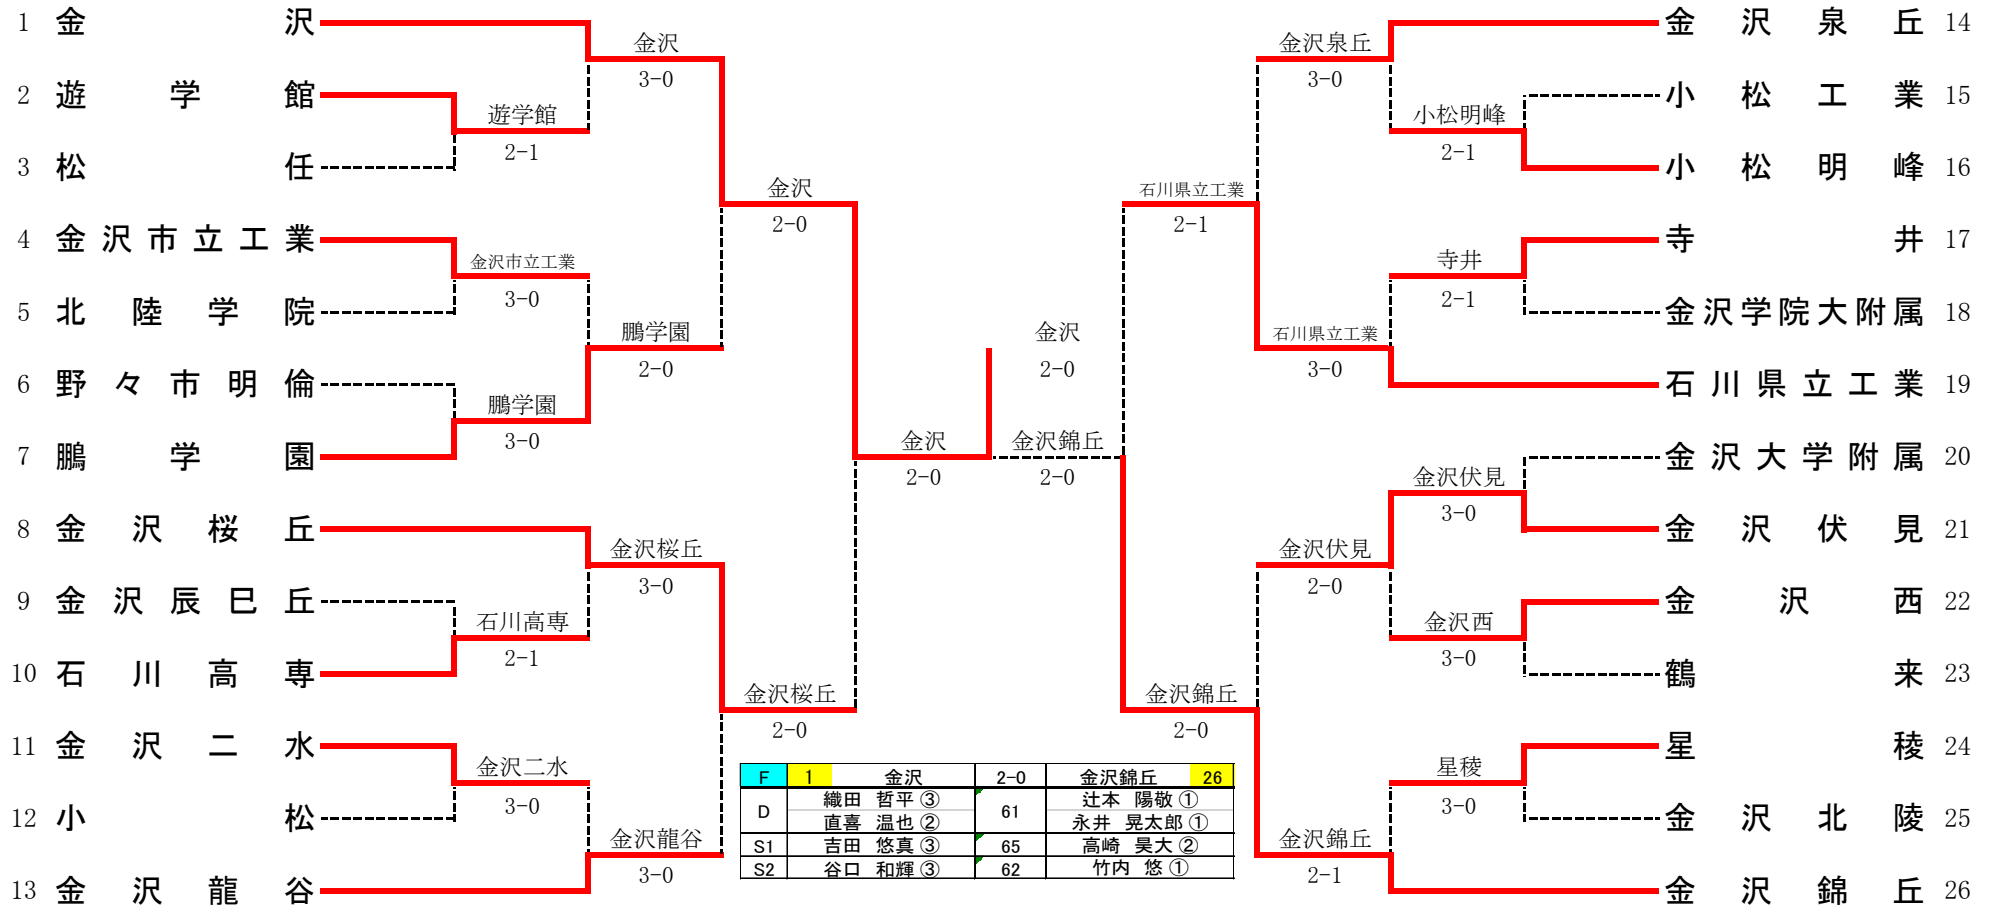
1 金沢
2 遊学館
3 松任
4 金沢市立工業
5 北陸学院
6 野々市明倫
7 鵬学園
8 金沢桜丘
9 金沢辰巳丘
10 石川高専
11 金沢二水
12 小松
13 金沢龍谷

遊学館 2-1
金沢市立工業 3-0
鵬学園 3-0
石川高専 2-1
金沢二水 3-0

金沢 3-0
鵬学園 2-0
金沢桜丘 3-0
金沢龍谷 3-0

金沢 2-0
金沢桜丘 2-0

金沢 2-0

金沢 2-0

金沢錦丘 2-0

石川県立工業 2-1
金沢錦丘 2-0

金沢泉丘 3-0
石川県立工業 3-0
金沢伏見 2-0
金沢錦丘 2-1

小松明峰 2-1
寺井 2-1
金沢伏見 3-0
金沢西 3-0
星稜 3-0

金沢泉丘 14
小松工業 15
小松明峰 16
寺井 17
金沢学院大附属 18
石川県立工業 19
金沢大学附属 20
金沢伏見 21
金沢西 22
鶴来 23
星稜 24
金沢北陵 25
金沢錦丘 26

| F | 1 | 金沢 | 2-0 | 金沢錦丘 | 26 |
|---|---|---|---|---|---|
| D | | 織田 哲平 ③ | 61 | 辻本 陽敬 ① | |
| | | 直喜 温也 ② | | 永井 晃太郎 ① | |
| S1 | | 吉田 悠真 ③ | 65 | 高崎 昊大 ② | |
| S2 | | 谷口 和輝 ③ | 62 | 竹内 悠 ① | |